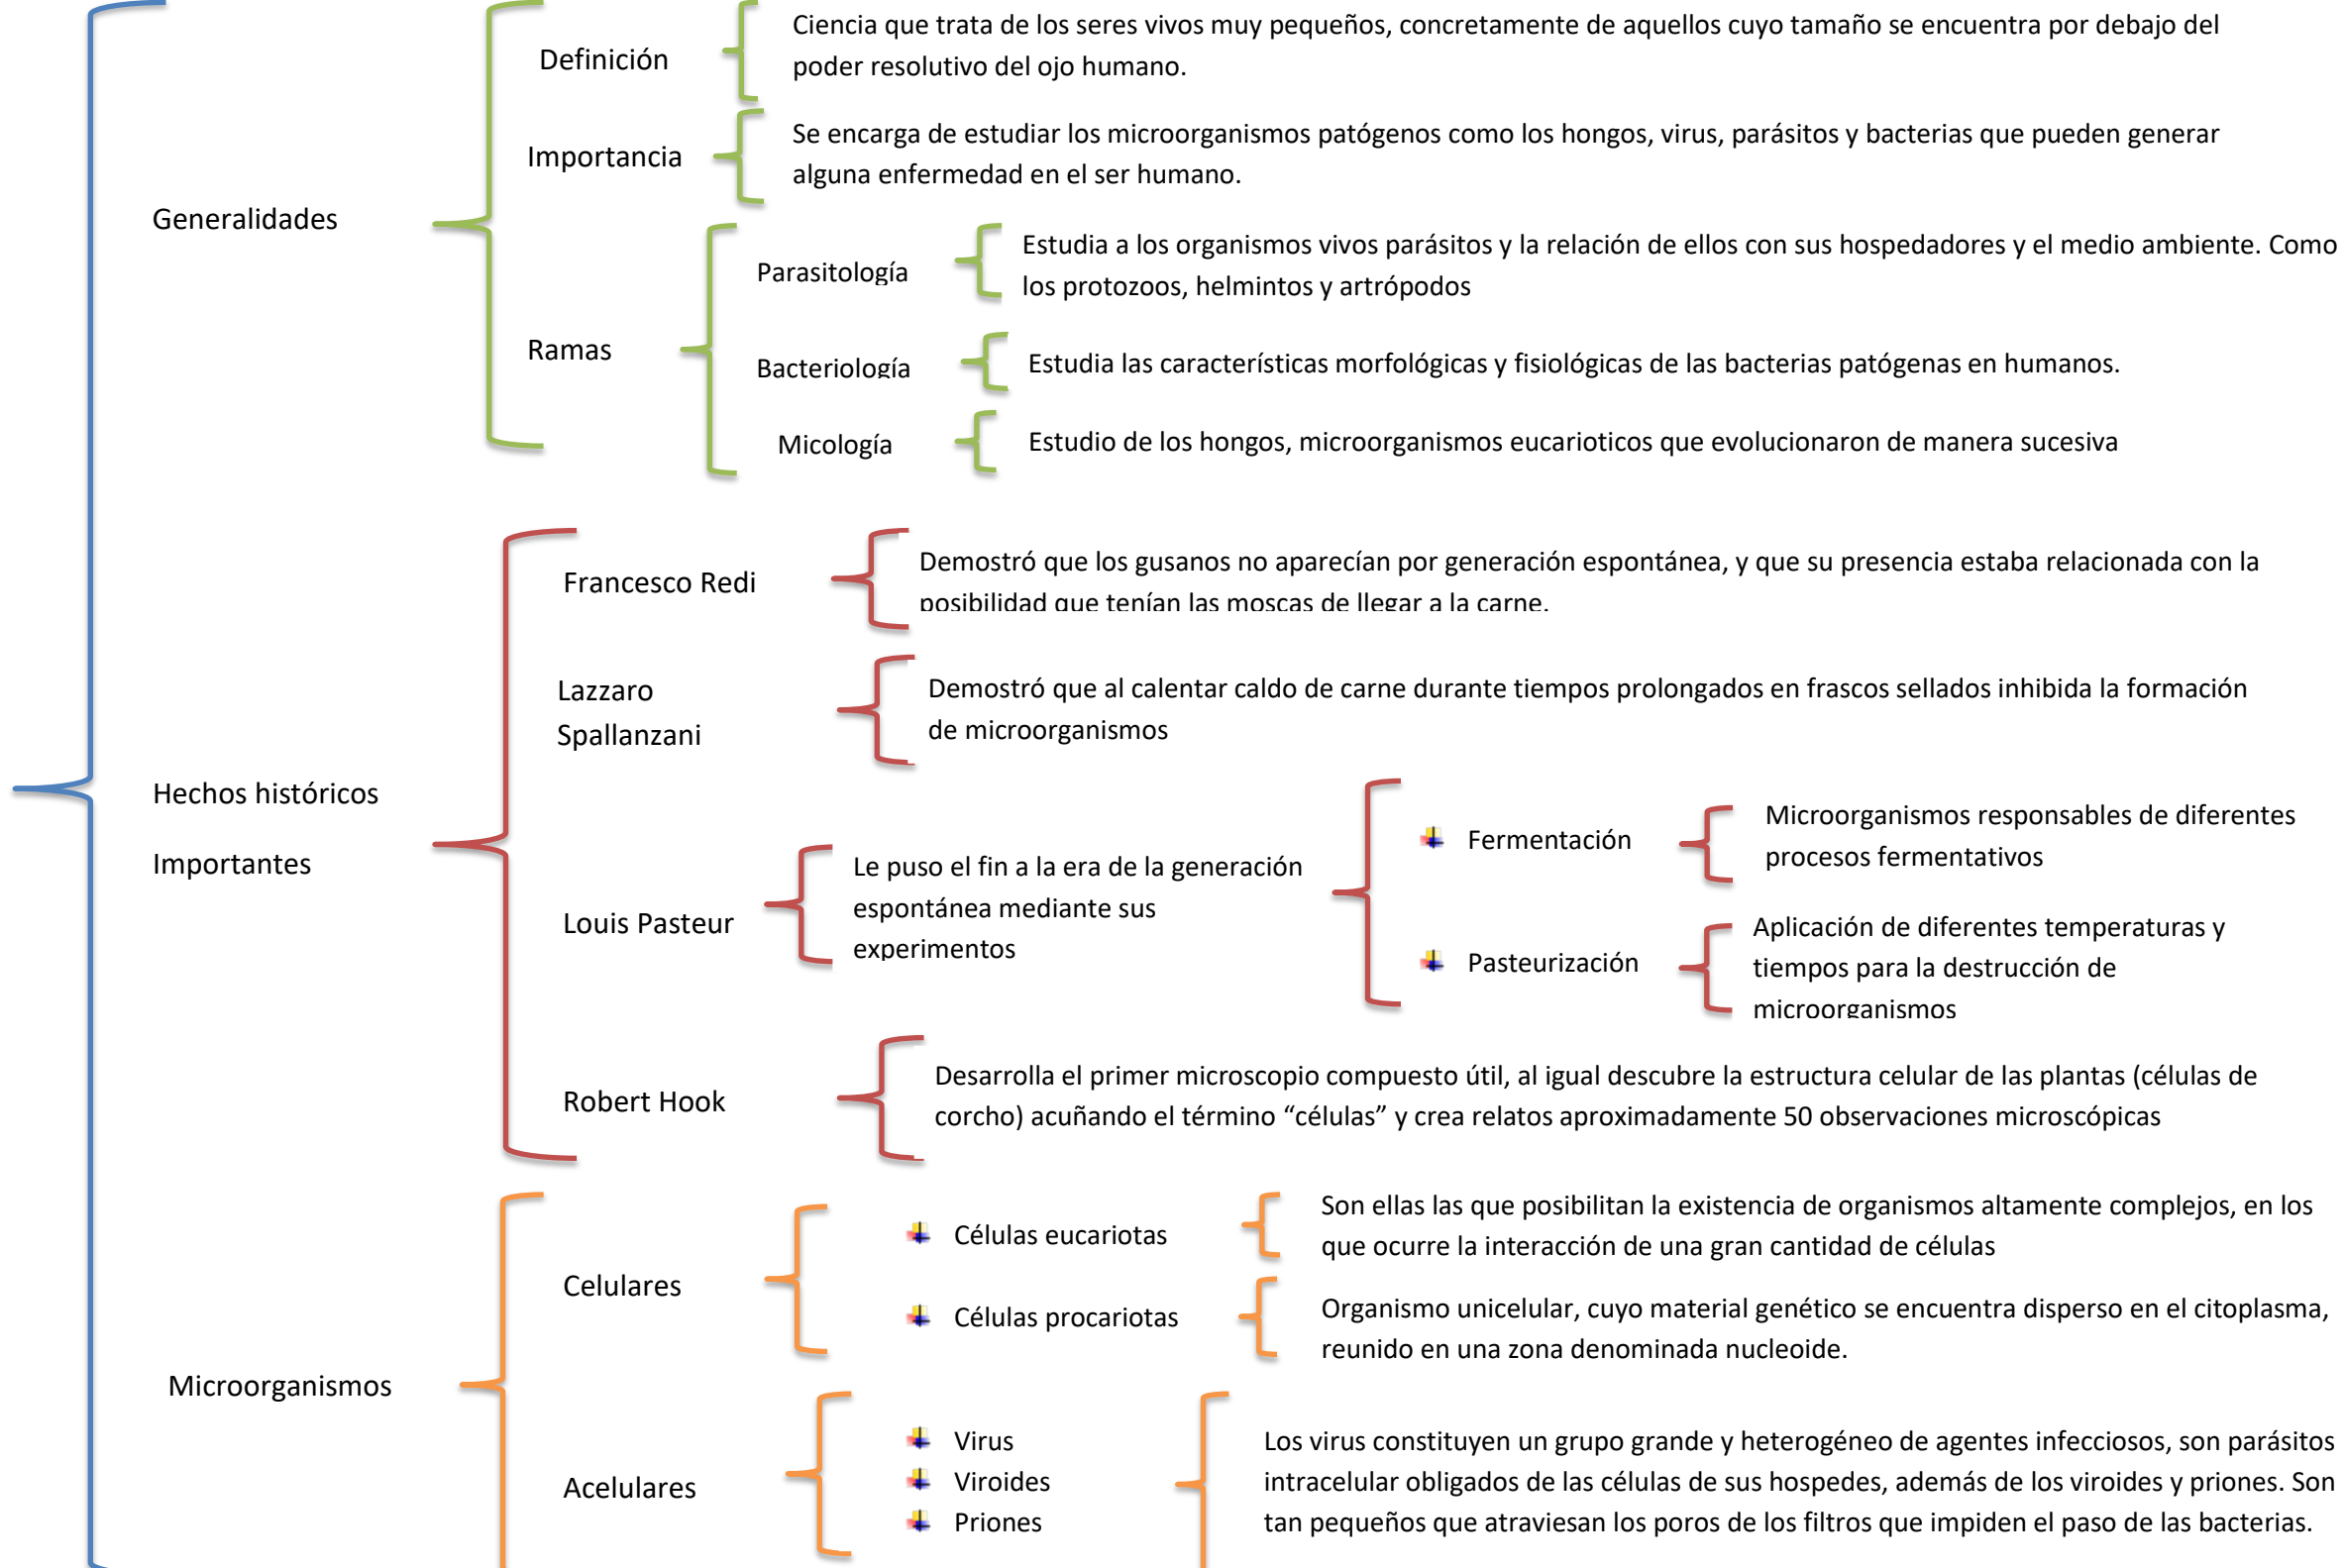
Generalidades

Definición

Ciencia que trata de los seres vivos muy pequeños, concretamente de aquellos cuyo tamaño se encuentra por debajo del poder resolutivo del ojo humano.

Importancia

Se encarga de estudiar los microorganismos patógenos como los hongos, virus, parásitos y bacterias que pueden generar alguna enfermedad en el ser humano.

Ramas

Parasitología

Estudia a los organismos vivos parásitos y la relación de ellos con sus hospedadores y el medio ambiente. Como los protozoos, helmintos y artrópodos

Bacteriología

Estudia las características morfológicas y fisiológicas de las bacterias patógenas en humanos.

Micología

Estudio de los hongos, microorganismos eucarioticos que evolucionaron de manera sucesiva

Hechos históricos Importantes

Francesco Redi

Demostró que los gusanos no aparecían por generación espontánea, y que su presencia estaba relacionada con la posibilidad que tenían las moscas de llegar a la carne.

Lazzaro Spallanzani

Demostró que al calentar caldo de carne durante tiempos prolongados en frascos sellados inhibida la formación de microorganismos

Louis Pasteur

Le puso el fin a la era de la generación espontánea mediante sus experimentos

Fermentación

Microorganismos responsables de diferentes procesos fermentativos

Pasteurización

Aplicación de diferentes temperaturas y tiempos para la destrucción de microorganismos

Robert Hook

Desarrolla el primer microscopio compuesto útil, al igual descubre la estructura celular de las plantas (células de corcho) acuñando el término "células" y crea relatos aproximadamente 50 observaciones microscópicas

Microorganismos

Celulares

Células eucariotas

Son ellas las que posibilitan la existencia de organismos altamente complejos, en los que ocurre la interacción de una gran cantidad de células

Células procariotas

Organismo unicelular, cuyo material genético se encuentra disperso en el citoplasma, reunido en una zona denominada nucleoide.

Acelulares

Virus
Viroides
Priones

Los virus constituyen un grupo grande y heterogéneo de agentes infecciosos, son parásitos intracelular obligados de las células de sus hospedes, además de los viroides y priones. Son tan pequeños que atraviesan los poros de los filtros que impiden el paso de las bacterias.